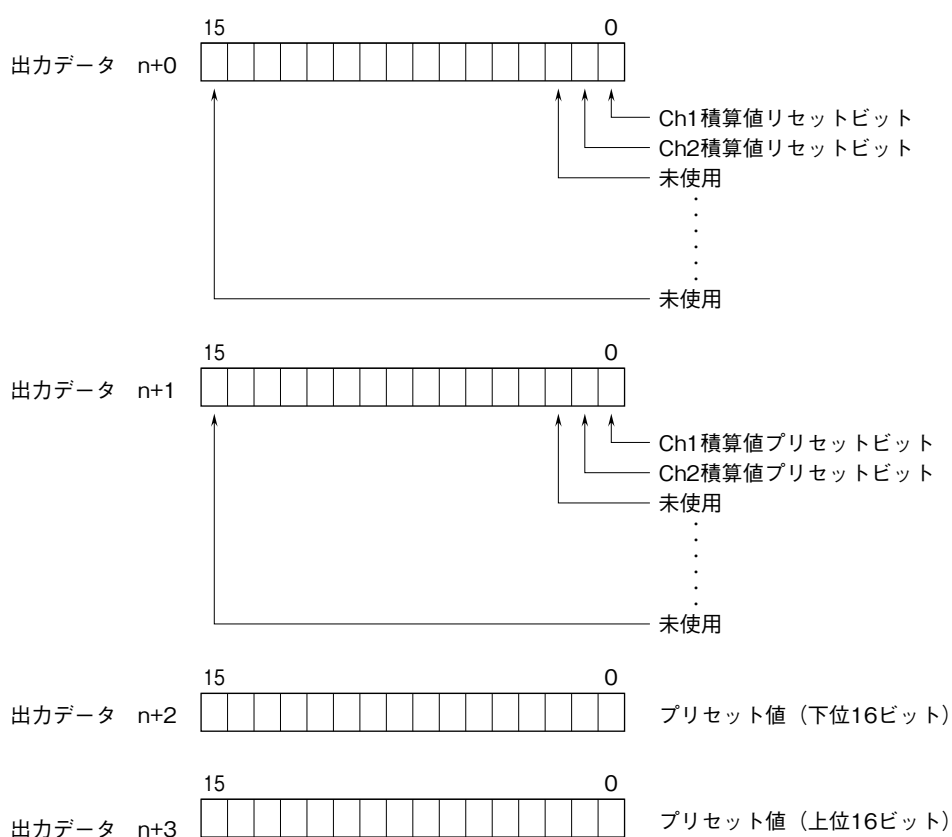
15 0
出力データ n+0
Ch1積算値リセットビット
Ch2積算値リセットビット
未使用
未使用

15 0
出力データ n+1
Ch1積算値プリセットビット
Ch2積算値プリセットビット
未使用
未使用

15 0
出力データ n+2
プリセット値（下位16ビット）

15 0
出力データ n+3
プリセット値（上位16ビット）